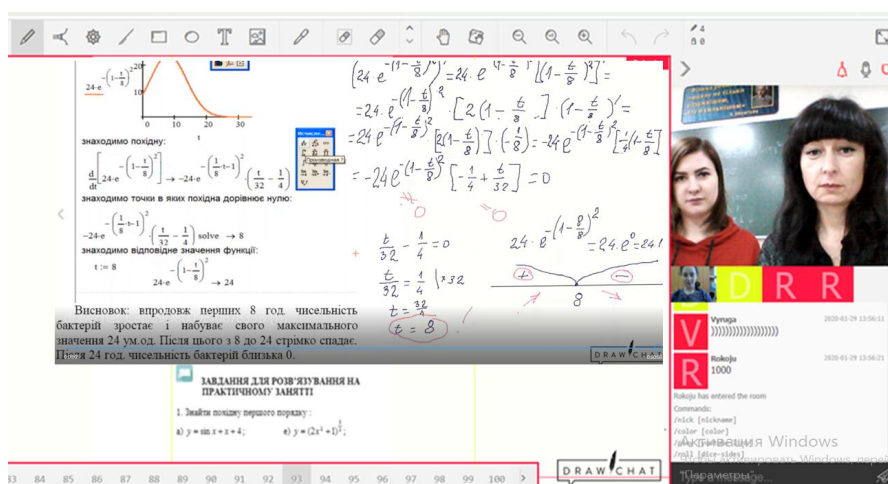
$24 \cdot e^{-\left(1-\frac{t}{8}\right)^2}$

20

10

0 10 20 30

t

знаходимо похідну:

$\frac{d}{dt}\left[24 \cdot e^{-\left(1-\frac{t}{8}\right)^2}\right] \rightarrow -24 \cdot e^{-\left(\frac{1}{8}t-1\right)^2} \cdot \left(\frac{t}{32}-\frac{1}{4}\right)$

знаходимо точки в яких похідна дорівнює нулю:

$-24 \cdot e^{-\left(\frac{1}{8}t-1\right)^2} \cdot \left(\frac{t}{32}-\frac{1}{4}\right)$ solve $\rightarrow 8$

знаходимо відповідне значення функції:

t := 8

$24 \cdot e^{-\left(1-\frac{t}{8}\right)^2} \rightarrow 24$

$\left(24 \cdot e^{-\left(1-\frac{t}{8}\right)^2}\right)' = 24 \cdot e^{-\left(1-\frac{t}{8}\right)^2} \cdot \left[-\left(1-\frac{t}{8}\right)^2\right]' =$

$= 24 \cdot e^{-\left(1-\frac{t}{8}\right)^2} \cdot \left[-2\left(1-\frac{t}{8}\right) \cdot \left(1-\frac{t}{8}\right)'\right] =$

$= 24 e^{-\left(1-\frac{t}{8}\right)^2} \cdot \left[-2\left(1-\frac{t}{8}\right)\right] \cdot \left(-\frac{1}{8}\right) = -24 e^{-\left(1-\frac{t}{8}\right)^2} \left[\frac{1}{4}\left(1-\frac{t}{8}\right)\right]$

$= -24 e^{-\left(1-\frac{t}{8}\right)^2} \left[-\frac{1}{4}+\frac{t}{32}\right] = 0$

$\neq 0$ $= 0$

$\frac{t}{32} - \frac{1}{4} = 0$

$\frac{t}{32} = \frac{1}{4}$ $| \cdot 32$

$t = \frac{32}{4}$

$t = 8$

$24 \cdot e^{-\left(1-\frac{8}{8}\right)^2} = 24 \cdot e^0 = 24 \cdot 1$

+ −

8

Висновок: впродовж перших 8 год. чисельність бактерій зростає і набуває свого максимального значення 24 ум.од. Після цього з 8 до 24 стрімко спадає. Після 24 год. чисельність бактерій близька 0.

ЗАВДАННЯ ДЛЯ РОЗВ'ЯЗУВАННЯ НА ПРАКТИЧНОМУ ЗАНЯТТІ

1. Знайти похідну першого порядку :

а) $y = \sin x + x + 4;$ е) $y = (2x^3+1)^{\frac{2}{3}};$

DRAW CHAT

83 84 85 86 87 88 89 90 91 92 93 94 95 96 97 98 99 100

D R R

V Vyruga 2020-01-29 13:56:11
))))))))))))))))))

R Rokoju 2020-01-29 13:56:21
1000

Rokoju has entered the room
Commands:
/nick [nickname]
/color [color]
/roll [dice-side]

Активация Windows
Чтобы активировать Windows, перейдите в раздел "Параметры".